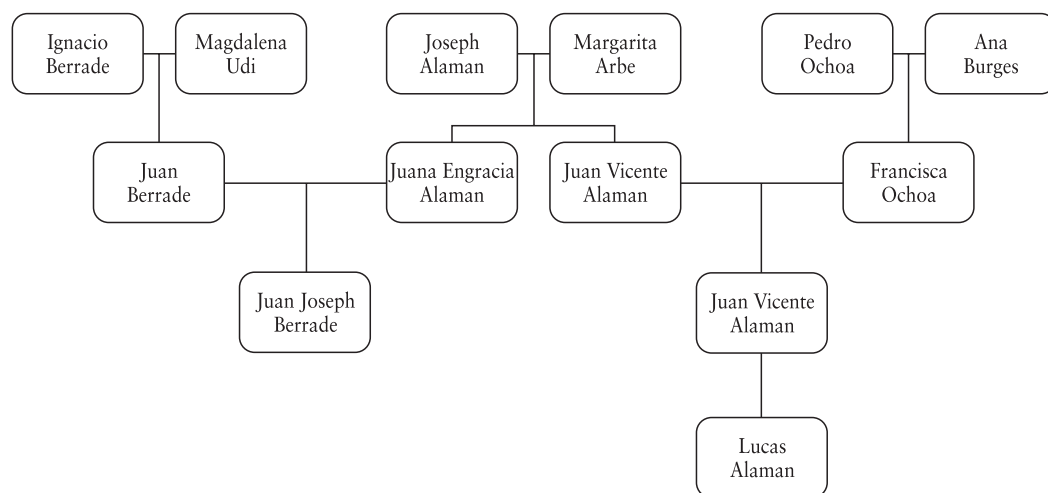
Ignacio Berrade

Magdalena Udi

Joseph Alaman

Margarita Arbe

Pedro Ochoa

Ana Burges

Juan Berrade

Juana Engracia Alaman

Juan Vicente Alaman

Francisca Ochoa

Juan Joseph Berrade

Juan Vicente Alaman

Lucas Alaman